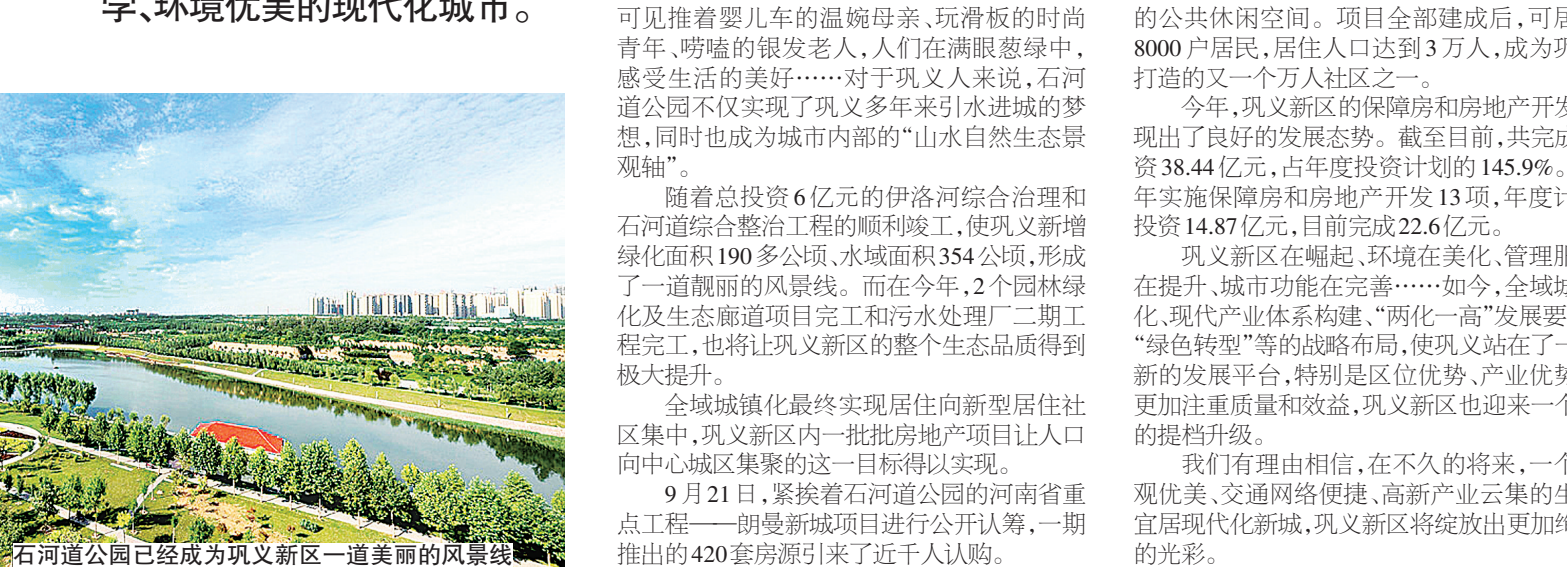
学、环境优美的现代化城市。

石河道公园已经成为巩义新区一道美丽的风景线

可见推着婴儿车的温婉母亲、玩滑板的时尚青年、唠嗑的银发老人,人们在满眼葱绿中,感受生活的美好……对于巩义人来说,石河道公园不仅实现了巩义多年来引水进城的梦想,同时也成为城市内部的"山水自然生态景观轴"。

随着总投资6亿元的伊洛河综合治理和石河道综合整治工程的顺利竣工,使巩义新增绿化面积190多公顷、水域面积354公顷,形成了一道靓丽的风景线。而在今年,2个园林绿化及生态廊道项目完工和污水处理厂二期工程完工,也将让巩义新区的整个生态品质得到极大提升。

全域城镇化最终实现居住向新型居住社区集中,巩义新区内一批批房地产项目让人口向中心城区集聚的这一目标得以实现。

9月21日,紧挨着石河道公园的河南省重点工程——朗曼新城项目进行公开认筹,一期推出的420套房源引来了近千人认购。

的公共休闲空间。项目全部建成后,可居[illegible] 8000户居民,居住人口达到3万人,成为巩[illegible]打造的又一个万人社区之一。

今年,巩义新区的保障房和房地产开发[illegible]现出了良好的发展态势。截至目前,共完成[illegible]资38.44亿元,占年度投资计划的145.9%。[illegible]年实施保障房和房地产开发13项,年度计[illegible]投资14.87亿元,目前完成22.6亿元。

巩义新区在崛起、环境在美化、管理服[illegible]在提升、城市功能在完善……如今,全域城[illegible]化、现代产业体系构建、"两化一高"发展要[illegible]"绿色转型"等的战略布局,使巩义站在了一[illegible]新的发展平台,特别是区位优势、产业优势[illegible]更加注重质量和效益,巩义新区也迎来一个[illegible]的提档升级。

我们有理由相信,在不久的将来,一个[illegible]观优美、交通网络便捷、高新产业云集的生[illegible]宜居现代化新城,巩义新区将绽放出更加绚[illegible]的光彩。